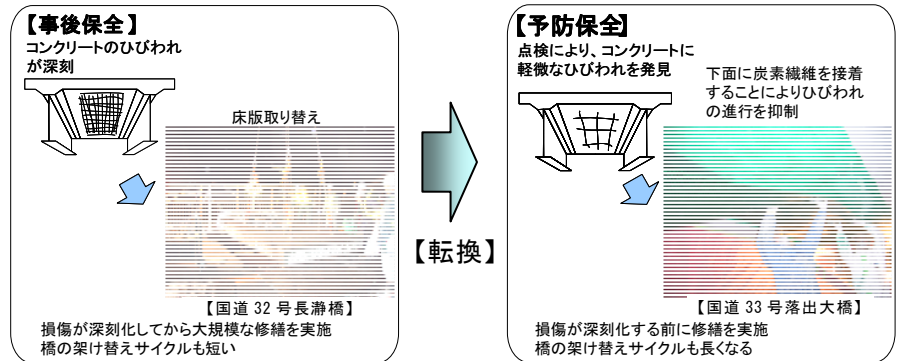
【事後保全】
コンクリートのひびわれが深刻

床版取り替え

【国道 32 号長瀞橋】
損傷が深刻化してから大規模な修繕を実施
橋の架け替えサイクルも短い

【転換】

【予防保全】
点検により、コンクリートに軽微なひびわれを発見

下面に炭素繊維を接着することによりひびわれの進行を抑制

【国道 33 号落出大橋】
損傷が深刻化する前に修繕を実施
橋の架け替えサイクルも長くなる